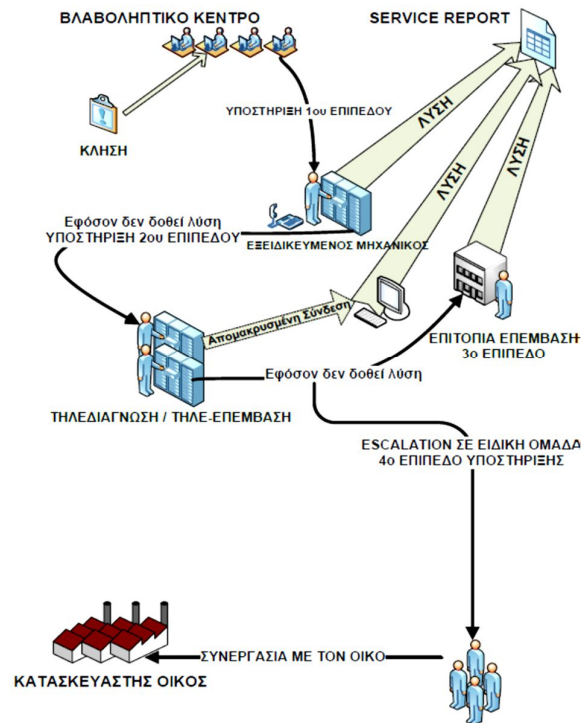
ΒΛΑΒΟΛΗΠΤΙΚΟ ΚΕΝΤΡΟ

SERVICE REPORT

ΚΛΗΣΗ

ΥΠΟΣΤΗΡΙΞΗ 1ου ΕΠΙΠΕΔΟΥ

ΛΥΣΗ

ΛΥΣΗ

ΛΥΣΗ

Εφόσον δεν δοθεί λύση ΥΠΟΣΤΗΡΙΞΗ 2ου ΕΠΙΠΕΔΟΥ

ΕΞΕΙΔΙΚΕΥΜΕΝΟΣ ΜΗΧΑΝΙΚΟΣ

Απομακρυσμένη Σύνδεση

ΕΠΙΤΟΠΙΑ ΕΠΕΜΒΑΣΗ 3ο ΕΠΙΠΕΔΟ

Εφόσον δεν δοθεί λύση

ΤΗΛΕΔΙΑΓΝΩΣΗ / ΤΗΛΕ-ΕΠΕΜΒΑΣΗ

ESCALATION ΣΕ ΕΙΔΙΚΗ ΟΜΑΔΑ 4ο ΕΠΙΠΕΔΟ ΥΠΟΣΤΗΡΙΞΗΣ

ΣΥΝΕΡΓΑΣΙΑ ΜΕ ΤΟΝ ΟΙΚΟ

ΚΑΤΑΣΚΕΥΑΣΤΗΣ ΟΙΚΟΣ